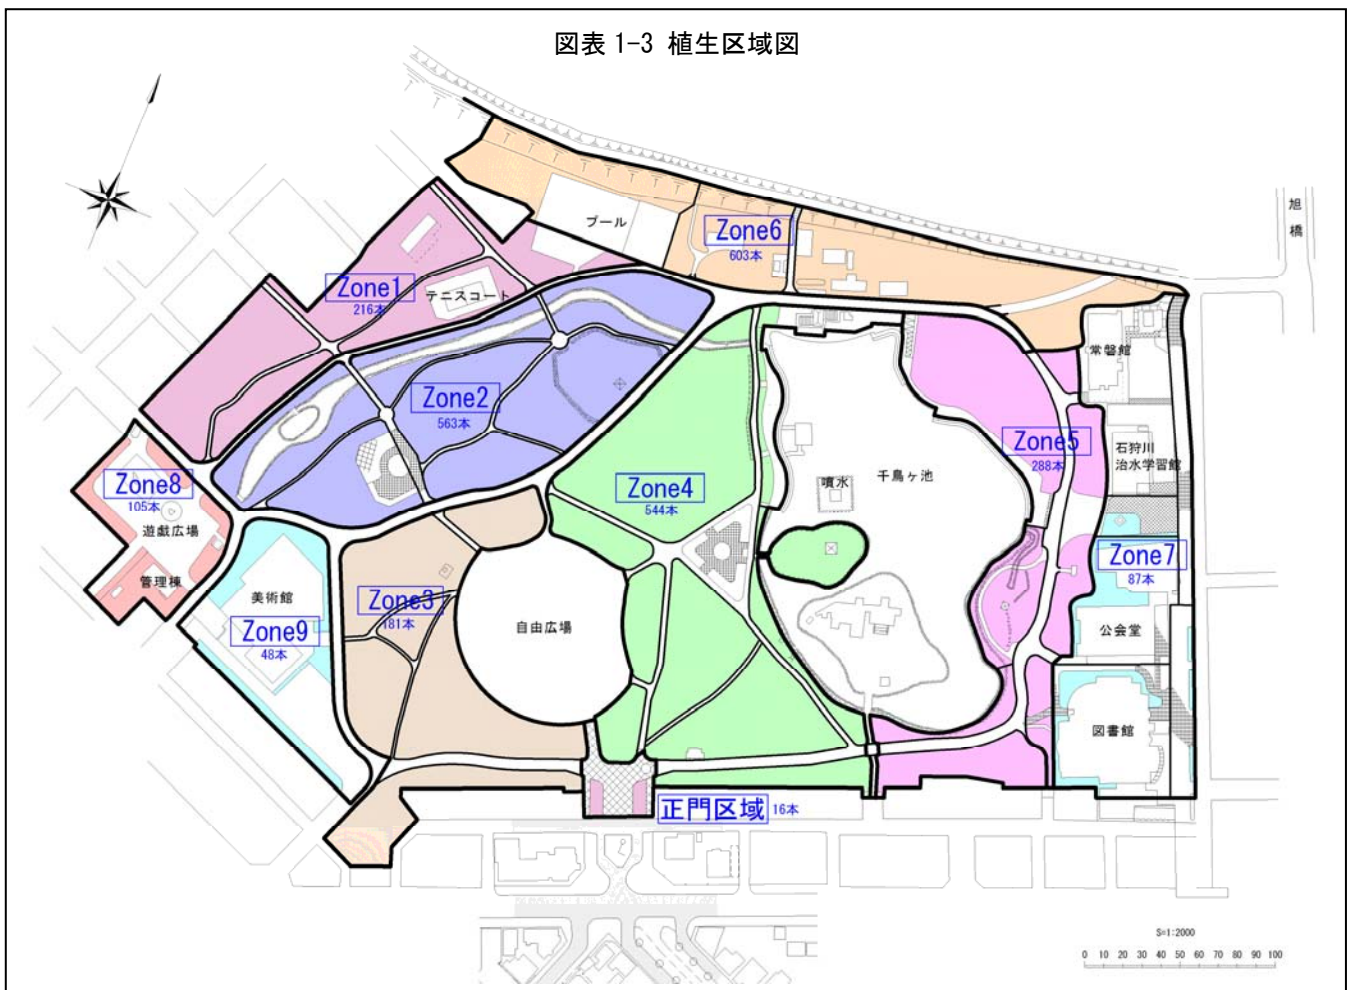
図表 1-3 植生区域図

旭橋

プール

Zone6
603本

Zone1
216本

テニスコート

Zone2
563本

常磐館

Zone5
288本

石狩川治水学習館

Zone8
105本

遊戯広場

管理棟

Zone4
544本

噴水

千鳥ヶ池

Zone7
87本

美術館

Zone9
48本

Zone3
181本

自由広場

公会堂

図書館

正門区域 16本

S=1:2000

0 10 20 30 40 50 60 70 80 90 100